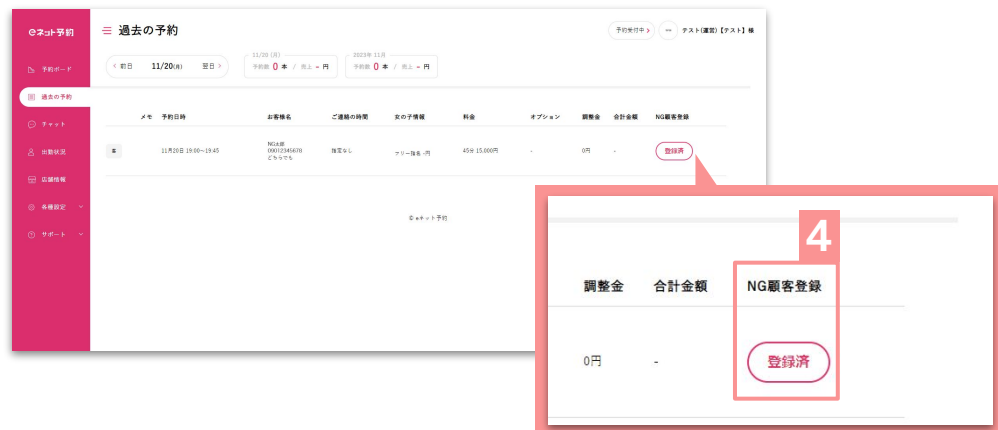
eネット予約

予約ボード
過去の予約
チャット
出勤状況
店舗情報
各種設定
サポート

過去の予約

予約受付中 >
テスト(運営)【テスト】様

< 前日 11/20(月) 翌日 >

11/20 (月)
予約数 0 本 / 売上 - 円

2023年 11月
予約数 0 本 / 売上 - 円

| メモ | 予約日時 | お客様名 | ご連絡の時間 | 女の子情報 | 料金 | オプション | 調整金 | 合計金額 | NG顧客登録 |
|---|---|---|---|---|---|---|---|---|---|
| ≡ | 11月20日 19:00〜19:45 | NG太郎 09012345678 どちらでも | 指定なし | フリー指名 -円 | 45分 15,000円 | - | 0円 | - | 登録済 |

© eネット予約

4

| 調整金 | 合計金額 | NG顧客登録 |
|---|---|---|
| 0円 | - | 登録済 |